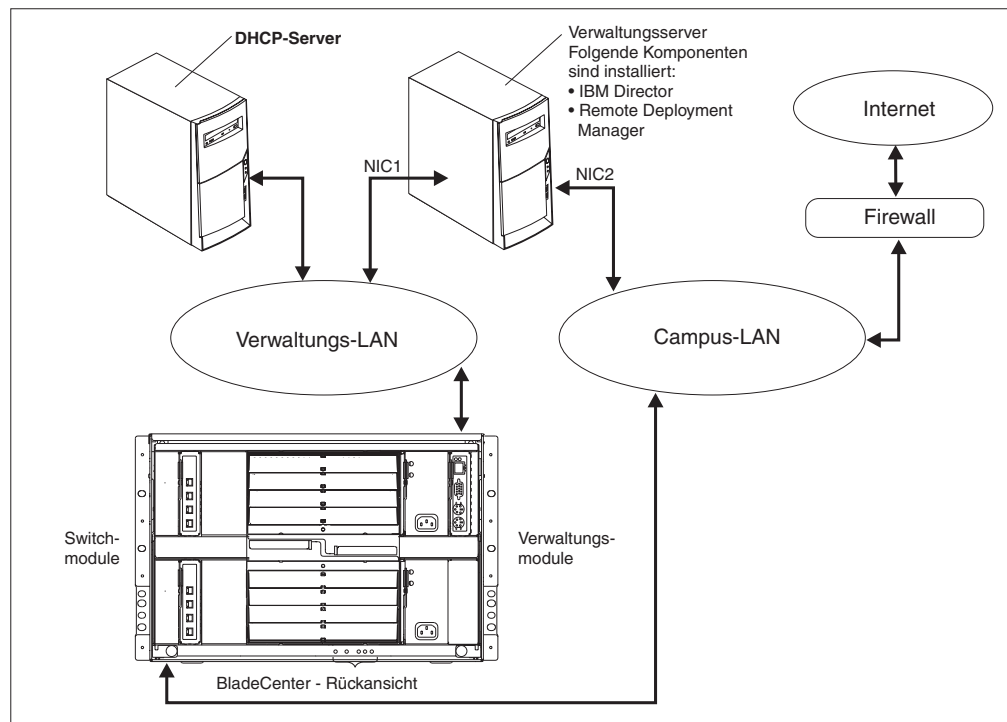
DHCP-Server

Verwaltungsserver
Folgende Komponenten sind installiert:
• IBM Director
• Remote Deployment Manager

Internet

NIC1

NIC2

Firewall

Verwaltungs-LAN

Campus-LAN

Switchmodule

Verwaltungsmodule

BladeCenter - Rückansicht